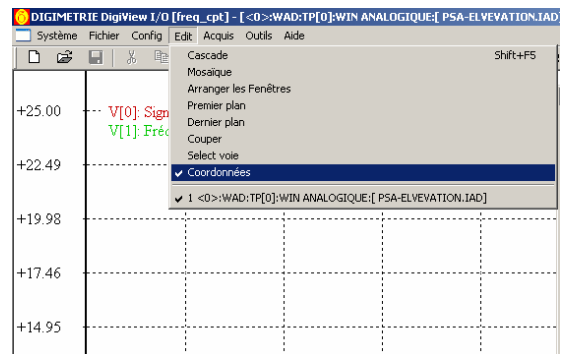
DIGIMETRIE DigiView I/O [freq_cpt] - [<0>:WAD:TP[0]:WIN ANALOGIQUE:[ PSA-ELVEVATION.IAD]

Système Fichier Config Edit Acquis Outils Aide

Cascade Shift+F5
Mosaïque
Arranger les Fenêtres
Premier plan
Dernier plan
Couper
Select voie
✓ Coordonnées
✓ 1 <0>:WAD:TP[0]:WIN ANALOGIQUE:[ PSA-ELVEVATION.IAD]

+25.00
V[0]: Sign
V[1]: Fréq
+22.49
+19.98
+17.46
+14.95